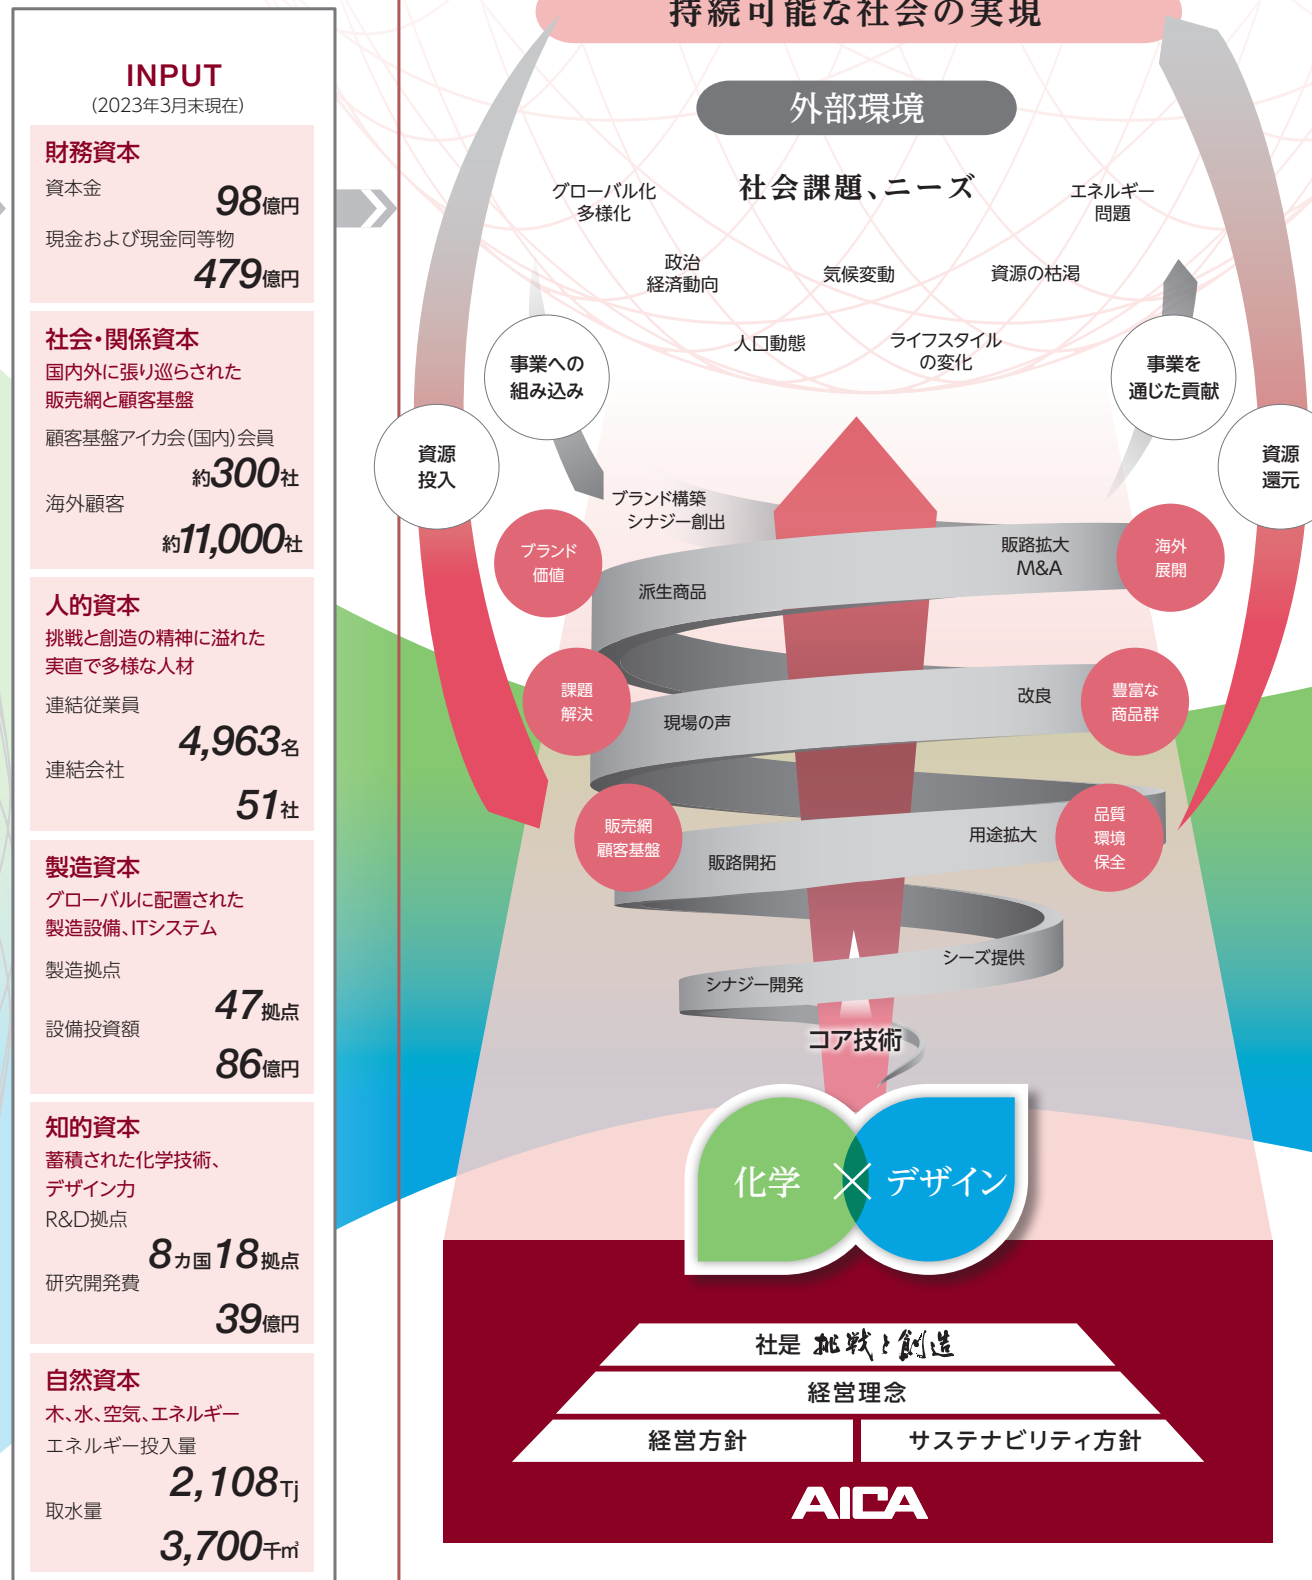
INPUT
(2023年3月末現在)

財務資本
資本金
98億円
現金および現金同等物
479億円

社会・関係資本
国内外に張り巡らされた販売網と顧客基盤
顧客基盤アイカ会(国内)会員
約300社
海外顧客
約11,000社

人的資本
挑戦と創造の精神に溢れた実直で多様な人材
連結従業員
4,963名
連結会社
51社

製造資本
グローバルに配置された製造設備、ITシステム
製造拠点
47拠点
設備投資額
86億円

知的資本
蓄積された化学技術、デザイン力
R&D拠点
8カ国18拠点
研究開発費
39億円

自然資本
木、水、空気、エネルギー
エネルギー投入量
2,108Tj
取水量
3,700千㎥

持続可能な社会の実現

外部環境

社会課題、ニーズ
グローバル化
多様化
エネルギー問題
政治
経済動向
気候変動
資源の枯渇
人口動態
ライフスタイルの変化

事業への組み込み
事業を通じた貢献
資源投入
資源還元

ブランド構築
シナジー創出
ブランド価値
販路拡大
M&A
海外展開
派生商品
課題解決
改良
豊富な商品群
現場の声
販売網
顧客基盤
用途拡大
品質
環境
保全
販路開拓
シーズ提供
シナジー開発
コア技術

化学 × デザイン

社是 挑戦と創造
経営理念
経営方針
サステナビリティ方針
AICA